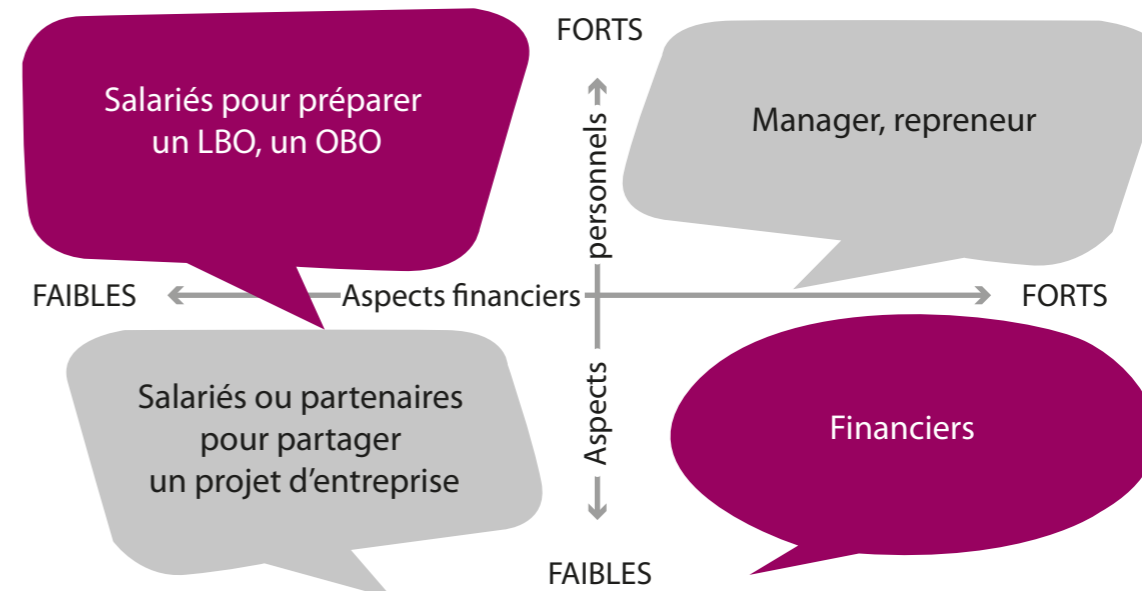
FORTS

Salariés pour préparer un LBO, un OBO

Aspects personnels

Manager, repreneur

FAIBLES

Aspects financiers

FORTS

Salariés ou partenaires pour partager un projet d'entreprise

Financiers

FAIBLES